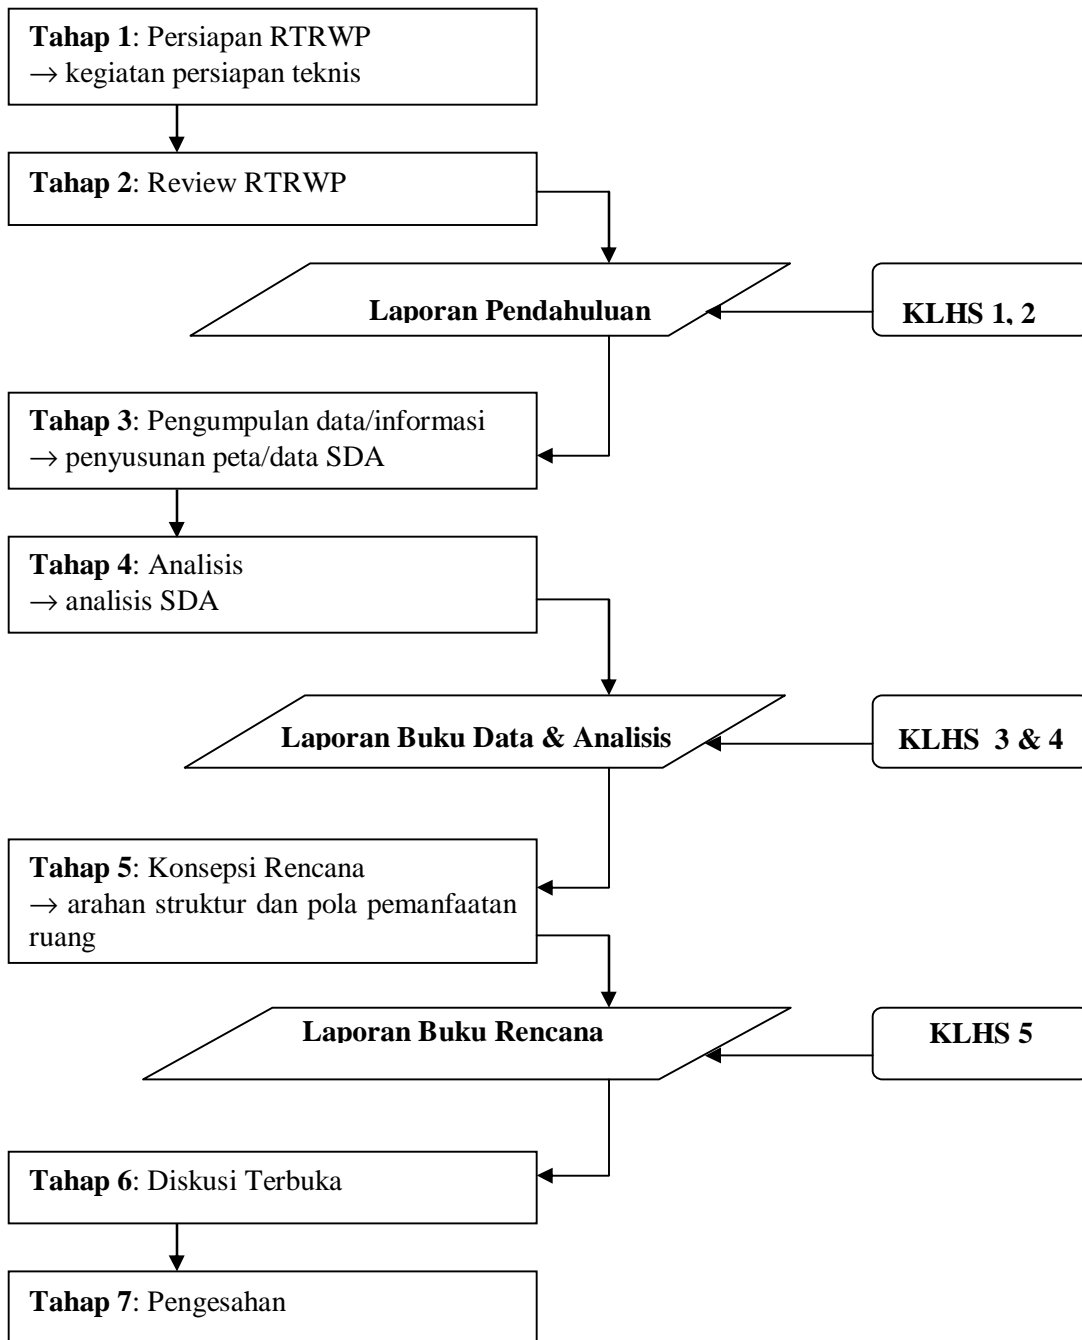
**Tahap 1**: Persiapan RTRWP
→ kegiatan persiapan teknis

**Tahap 2**: Review RTRWP

**Laporan Pendahuluan**

**KLHS 1, 2**

**Tahap 3**: Pengumpulan data/informasi
→ penyusunan peta/data SDA

**Tahap 4**: Analisis
→ analisis SDA

**Laporan Buku Data & Analisis**

**KLHS 3 & 4**

**Tahap 5**: Konsepsi Rencana
→ arahan struktur dan pola pemanfaatan ruang

**Laporan Buku Rencana**

**KLHS 5**

**Tahap 6**: Diskusi Terbuka

**Tahap 7**: Pengesahan